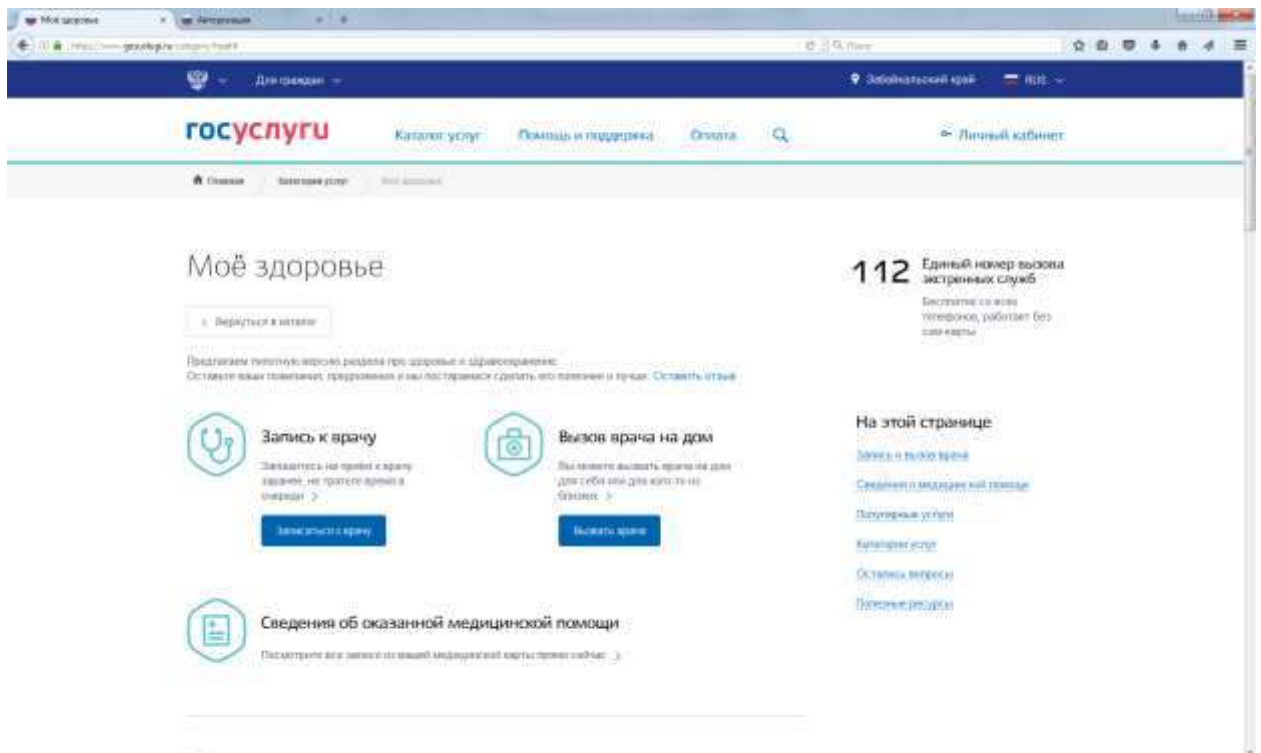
Моё здоровье × Авторизация × +

https://www.gosuslugi.ru/category/health

Поиск

Для граждан

Забайкальский край RUS

госуслуги Каталог услуг Помощь и поддержка Оплата Личный кабинет

Главная Категории услуг Моё здоровье

Моё здоровье

< Вернуться в каталог

Предлагаем тестовую версию раздела про здоровье и здравоохранение. Оставьте ваши пожелания, предложения и мы постараемся сделать его полезнее и лучше. Оставить отзыв

Запись к врачу

Записывайтесь на приём к врачу заранее, не тратьте время в очереди >

Записаться к врачу

Вызов врача на дом

Вы можете вызвать врача на дом для себя или для кого-то из близких >

Вызвать врача

Сведения об оказанной медицинской помощи

Посмотрите все записи из вашей медицинской карты прямо сейчас >

112 Единый номер вызова экстренных служб

Бесплатно со всех телефонов, работает без сим-карты

На этой странице

Запись и вызов врача

Сведения о медицинской помощи

Популярные услуги

Категории услуг

Остались вопросы

Полезные ресурсы